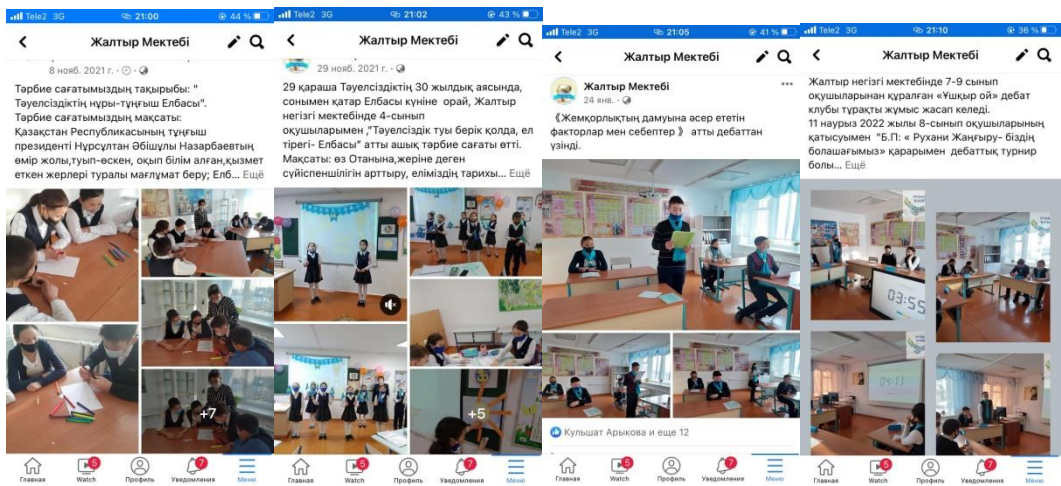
Tele2 3G 21:00 44 %

Жалтыр Мектебі

8 нояб. 2021 г.

Тәрбие сағатымыздың тақырыбы: " Тәуелсіздіктің нұры-тұңғыш Елбасы". Тәрбие сағатымыздың мақсаты: Қазақстан Республикасының тұңғыш президенті Нұрсұлтан Әбішұлы Назарбаевтың өмір жолы,туып-өскен, оқып білім алған,қызмет еткен жерлері туралы мағлұмат беру; Елб... Ещё

+7

Главная Watch Профиль Уведомления Меню

Tele2 3G 21:02 43 %

Жалтыр Мектебі

29 нояб. 2021 г.

29 қараша Тәуелсіздіктің 30 жылдық аясында, сонымен қатар Елбасы күніне орай, Жалтыр негізгі мектебінде 4-сынып оқушыларымен ,"Тәуелсіздік туы берік қолда, ел тірегі- Елбасы" атты ашық тәрбие сағаты өтті. Мақсаты: өз Отанына,жеріне деген сүйіспеншілігін арттыру, еліміздің тарихы... Ещё

+5

Главная Watch Профиль Уведомления Меню

Tele2 3G 21:05 41 %

Жалтыр Мектебі

Жалтыр Мектебі
24 янв.

《Жемқорлықтың дамуына әсер ететін факторлар мен себептер 》 атты дебаттан үзінді.

Кульшат Арыкова и еще 12

Главная Watch Профиль Уведомления Меню

Tele2 3G 21:10 36 %

Жалтыр Мектебі

Жалтыр негізгі мектебінде 7-9 сынып оқушыларынан құралған «Ұшқыр ой» дебат клубы тұрақты жұмыс жасап келеді. 11 наурыз 2022 жылы 8-сынып оқушыларының қатысуымен "Б.П: « Рухани Жаңғыру- біздің болашағымыз» қарарымен дебаттық турнир болы... Ещё

03:55

04:11

Главная Watch Профиль Уведомления Меню